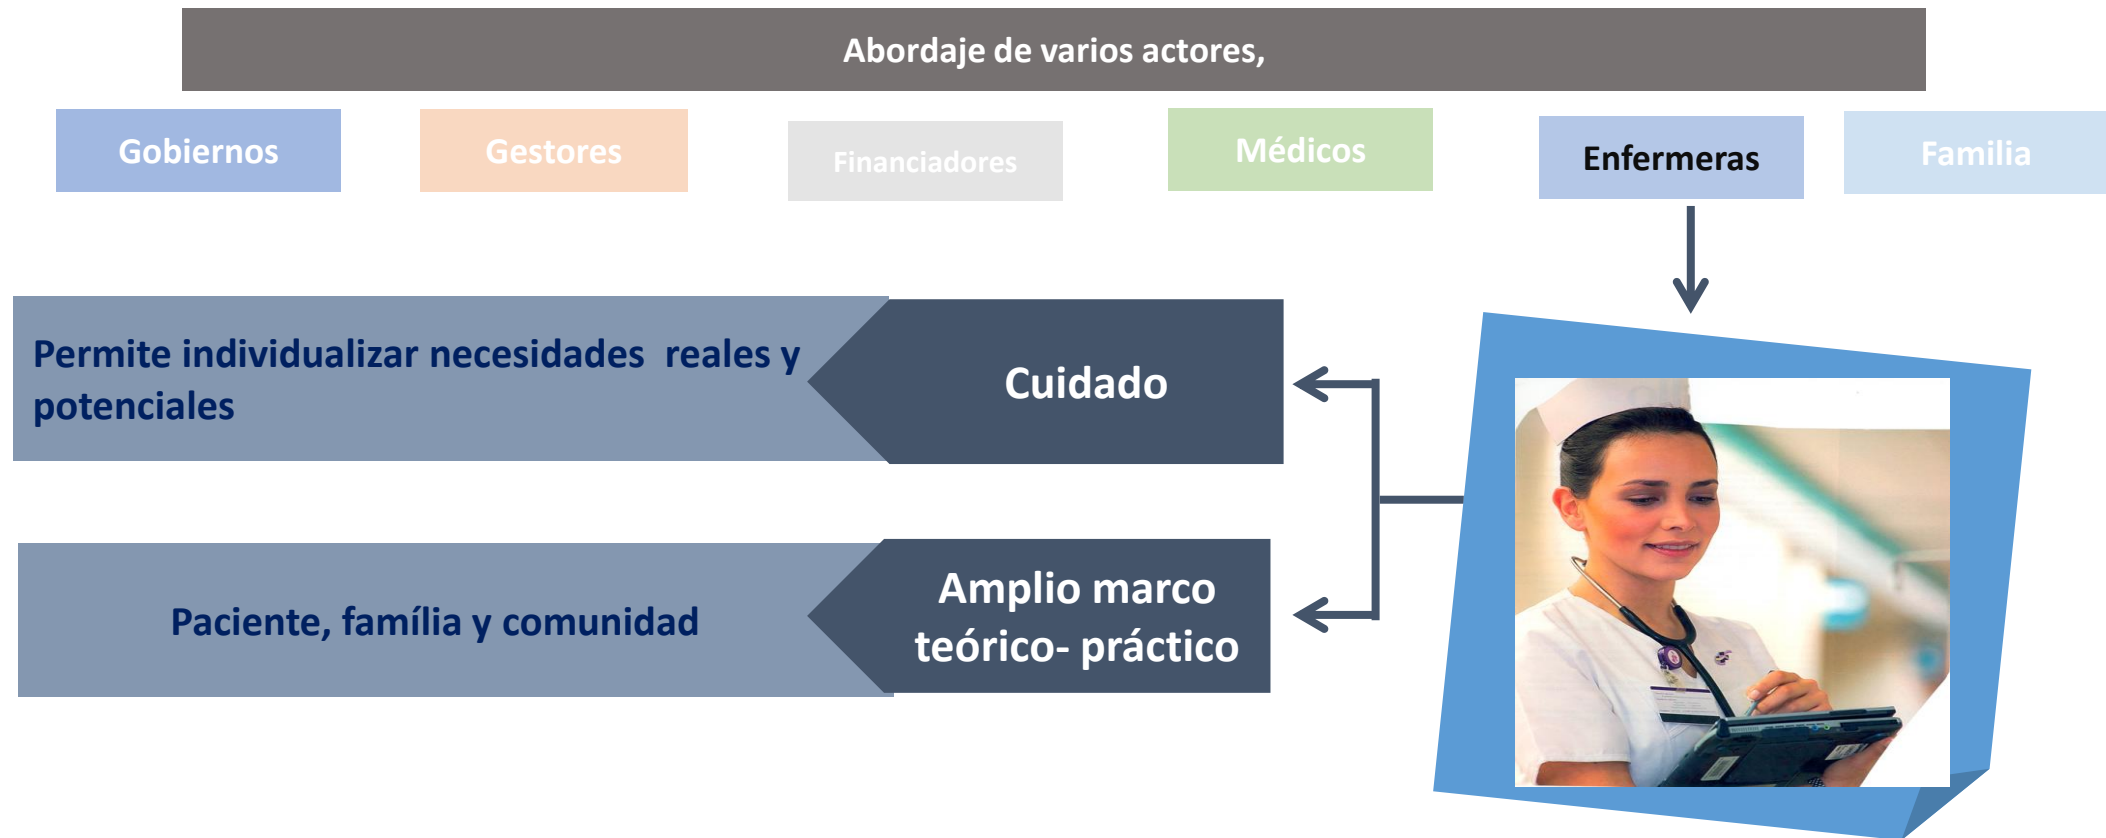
Abordaje de varios actores,

Gobiernos

Gestores

Financiadores

Médicos

Enfermeras

Familia

Permite individualizar necesidades reales y potenciales

Cuidado

Paciente, família y comunidad

Amplio marco teórico- práctico